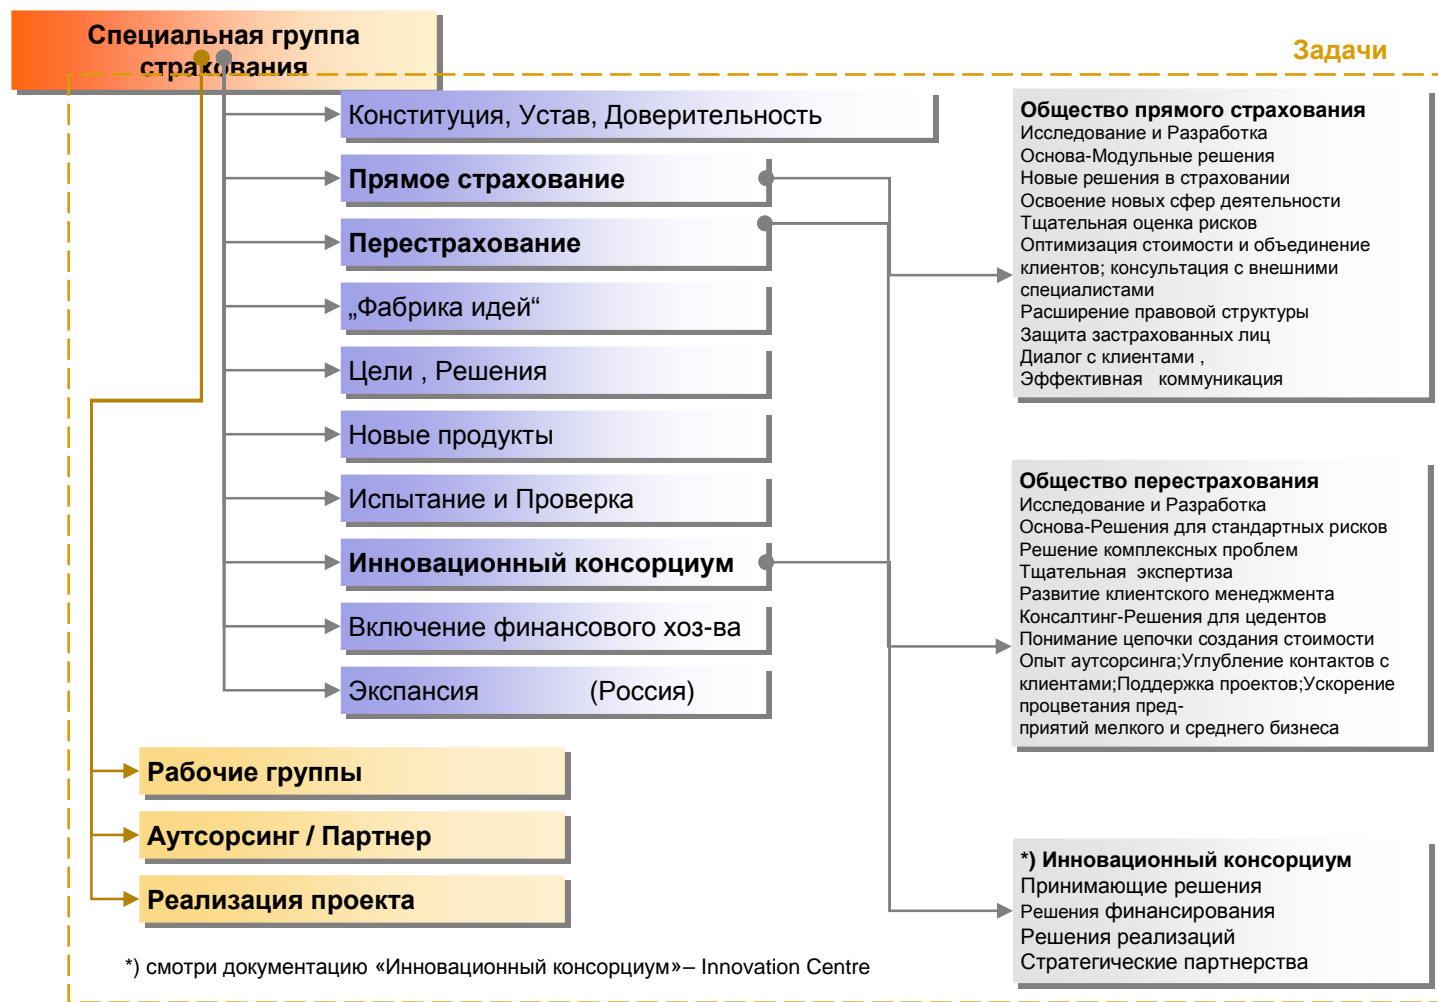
Специальная группа страхования

Задачи

Конституция, Устав, Доверительность

Прямое страхование

Перестрахование

„Фабрика идей“

Цели , Решения

Новые продукты

Испытание и Проверка

Инновационный консорциум

Включение финансового хоз-ва

Экспансия (Россия)

Рабочие группы

Аутсорсинг / Партнер

Реализация проекта

*) смотри документацию «Инновационный консорциум»– Innovation Centre

Общество прямого страхования
Исследование и Разработка
Основа-Модульные решения
Новые решения в страховании
Освоение новых сфер деятельности
Тщательная оценка рисков
Оптимизация стоимости и объединение клиентов; консультация с внешними специалистами
Расширение правовой структуры
Защита застрахованных лиц
Диалог с клиентами ,
Эффективная коммуникация

Общество перестрахования
Исследование и Разработка
Основа-Решения для стандартных рисков
Решение комплексных проблем
Тщательная экспертиза
Развитие клиентского менеджмента
Консалтинг-Решения для цедентов
Понимание цепочки создания стоимости
Опыт аутсорсинга;Углубление контактов с клиентами;Поддержка проектов;Ускорение процветания предприятий мелкого и среднего бизнеса

*) Инновационный консорциум
Принимающие решения
Решения финансирования
Решения реализаций
Стратегические партнерства